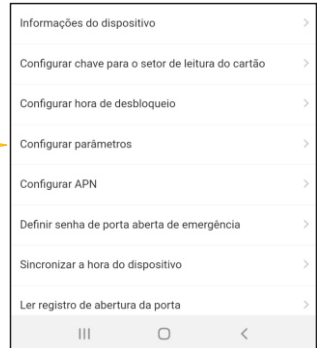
Informações do dispositivo

Configurar chave para o setor de leitura do cartão

Configurar hora de desbloqueio

Configurar parâmetros

Configurar APN

Definir senha de porta aberta de emergência

Sincronizar a hora do dispositivo

Ler registro de abertura da porta